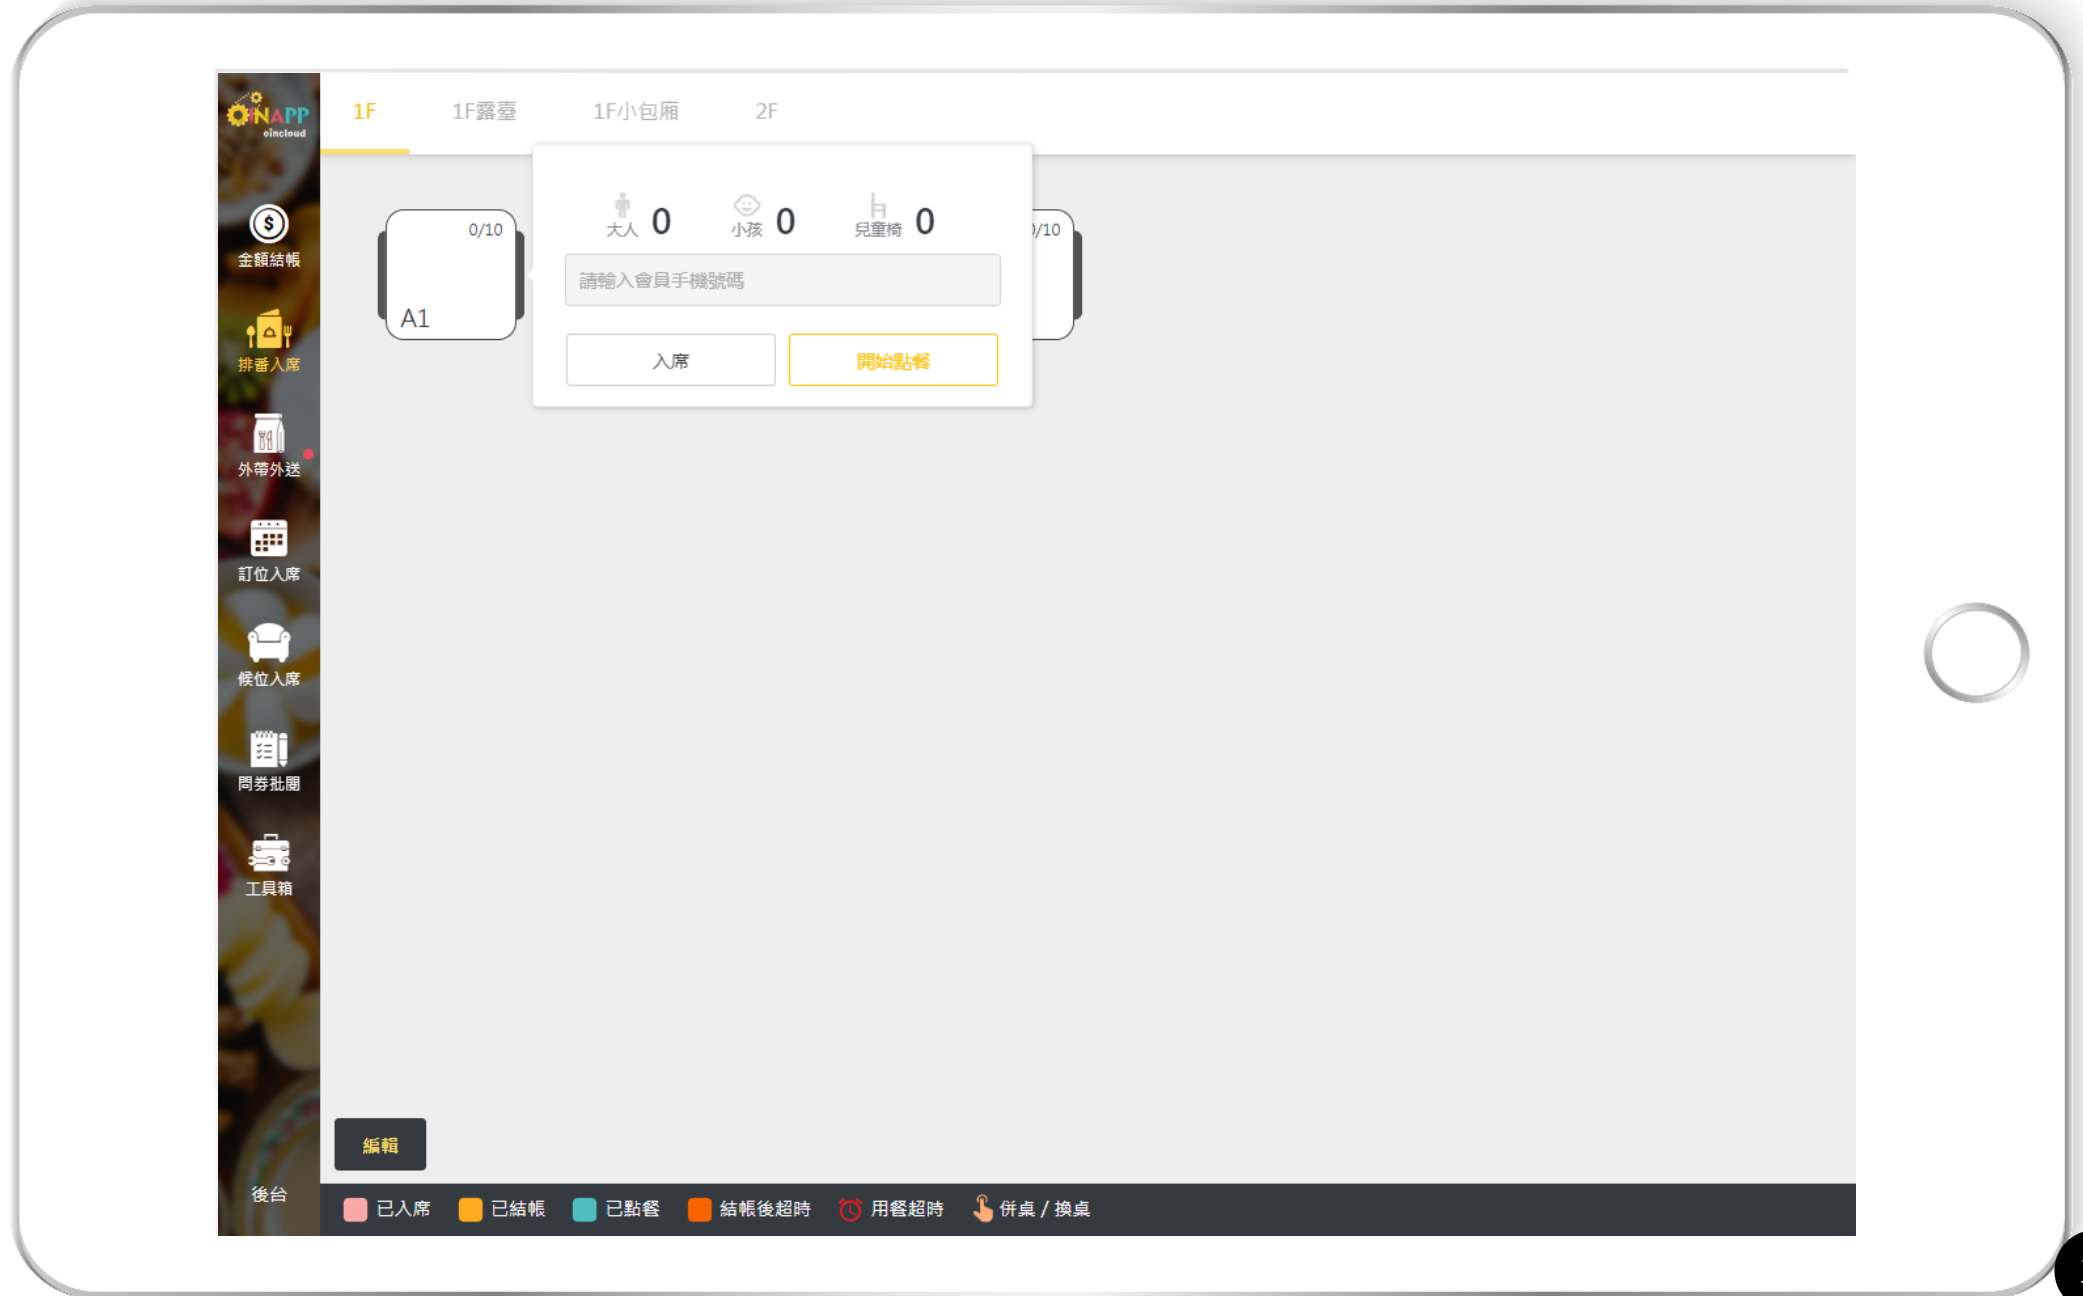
OINAPP
oincloud

金額結帳

排番入席

外帶外送

訂位入席

候位入席

問券批閱

工具箱

後台

1F
1F露臺
1F小包廂
2F

0/10
A1

大人 0
小孩 0
兒童椅 0

請輸入會員手機號碼

入席
開始點餐

/10

編輯

已入席
已結帳
已點餐
結帳後超時
用餐超時
併桌 / 換桌